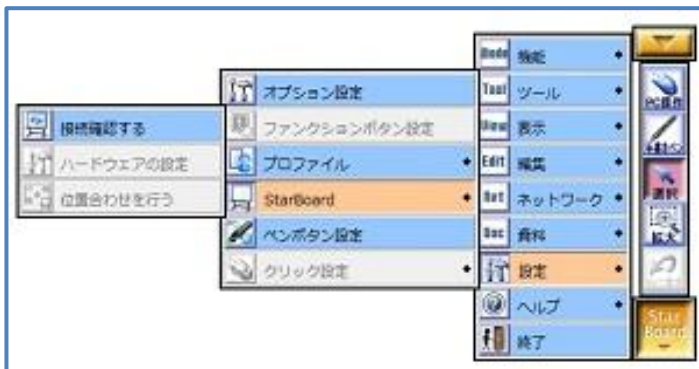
接続確認する
ハードウエアの設定
位置合わせを行う

オプション設定
ファンクションボタン設定
プロファイル
StarBoard
ペンボタン設定
クリック設定

Mode 機能
Tool ツール
View 表示
Edit 編集
Net ネットワーク
Doc 資料
設定
ヘルプ
終了

PC操作
手書きペン
選択
拡大
Star Board